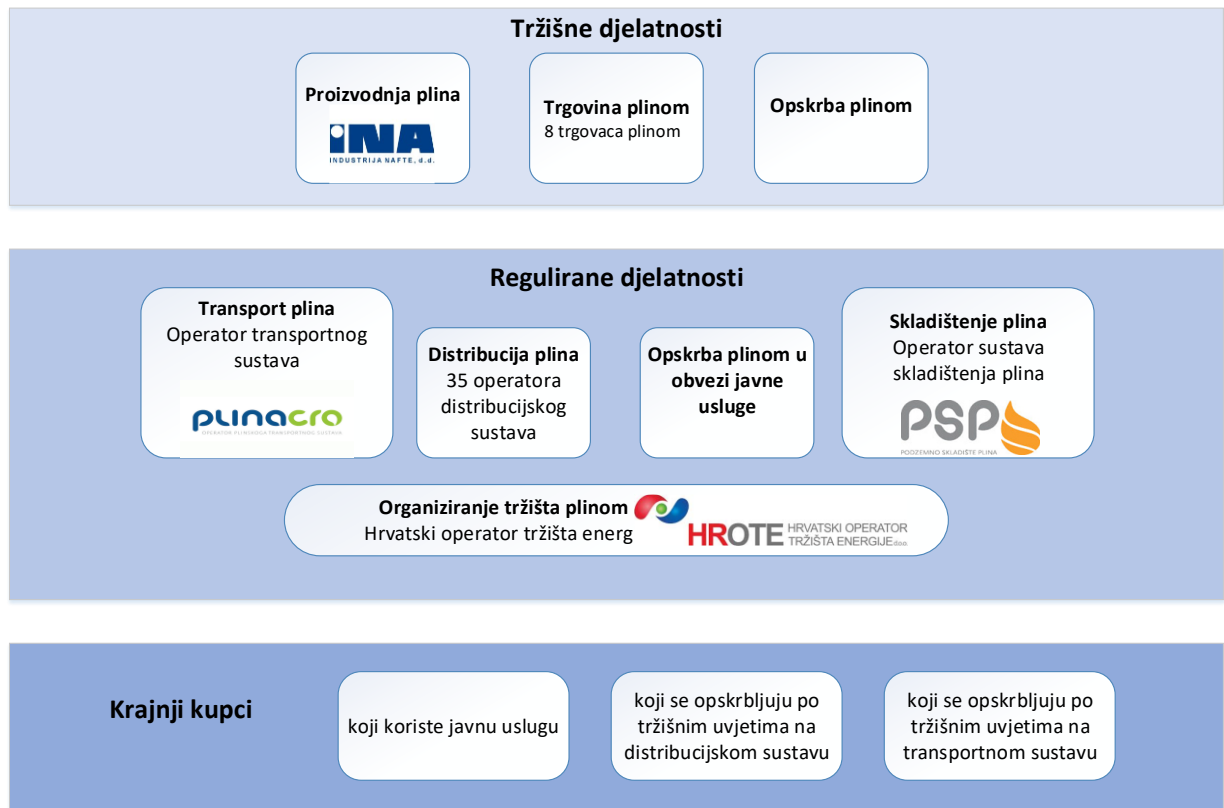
Tržišne djelatnosti

Proizvodnja plina

INA
INDUSTRIJA NAFTE, d.d.

Trgovina plinom
8 trgovaca plinom

Opskrba plinom

Regulirane djelatnosti

Transport plina
Operator transportnog sustava

plinacro
OPERATOR PLINSKOG TRANSPORTNOG SUSTAVA

Distribucija plina
35 operatora distribucijskog sustava

Opskrba plinom u obvezi javne usluge

Skladištenje plina
Operator sustava skladištenja plina

PSP
PODZEMNO SKLADIŠTE PLINA

Organiziranje tržišta plinom
Hrvatski operator tržišta energ

HROTE HRVATSKI OPERATOR TRŽIŠTA ENERGIJE d.o.o.

Krajnji kupci

koji koriste javnu uslugu

koji se opskrbljuju po tržišnim uvjetima na distribucijskom sustavu

koji se opskrbljuju po tržišnim uvjetima na transportnom sustavu